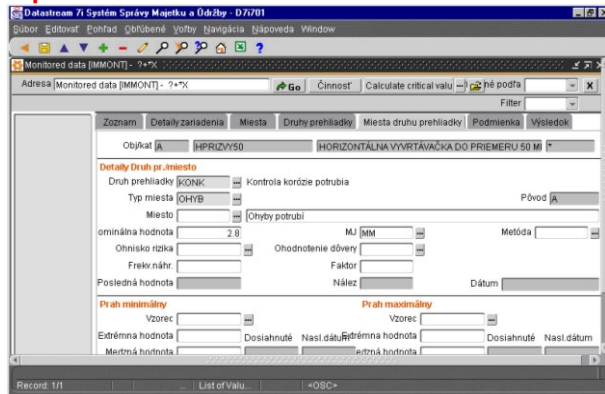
Datastream 7i Systém Správy Majetku a Údržby - D7i701

Súbor Editovať Pohľad Obľúbené Voľby Navigácia Nápoveda Window

Monitored data [IMMONT] - ?+*X

Adresa Monitored data [IMMONT] - ?+*X Go Činnosť Calculate critical valu né podľa

Filter

Zoznam | Detaily zariadenia | Miesta | Druhy prehliadky | Miesta druhu prehliadky | Podmienka | Výsledok

Objkat A HPRIZVY50 HORIZONTÁLNA VYVRTÁVAČKA DO PRIEMERU 50 M *

Detaily Druh pr./miesto

Druh prehliadky KONK Kontrola korózie potrubia

Typ miesta OHYB

Pôvod A

Miesto Ohyby potrubí

ominálna hodnota 2.8

MJ MM

Metóda

Ohnisko rizika

Ohodnotenie dôvery

Frekv.náhr.

Faktor

Posledná hodnota

Nález

Dátum

Prah minimálny

Vzorec

Extrémna hodnota

Dosiahnuté

Nasl.dátum

Medzná hodnota

Prah maximálny

Vzorec

Extrémna hodnota

Dosiahnuté

Nasl.dátum

edzná hodnota

Record: 1/1

List of Valu...

<OSC>